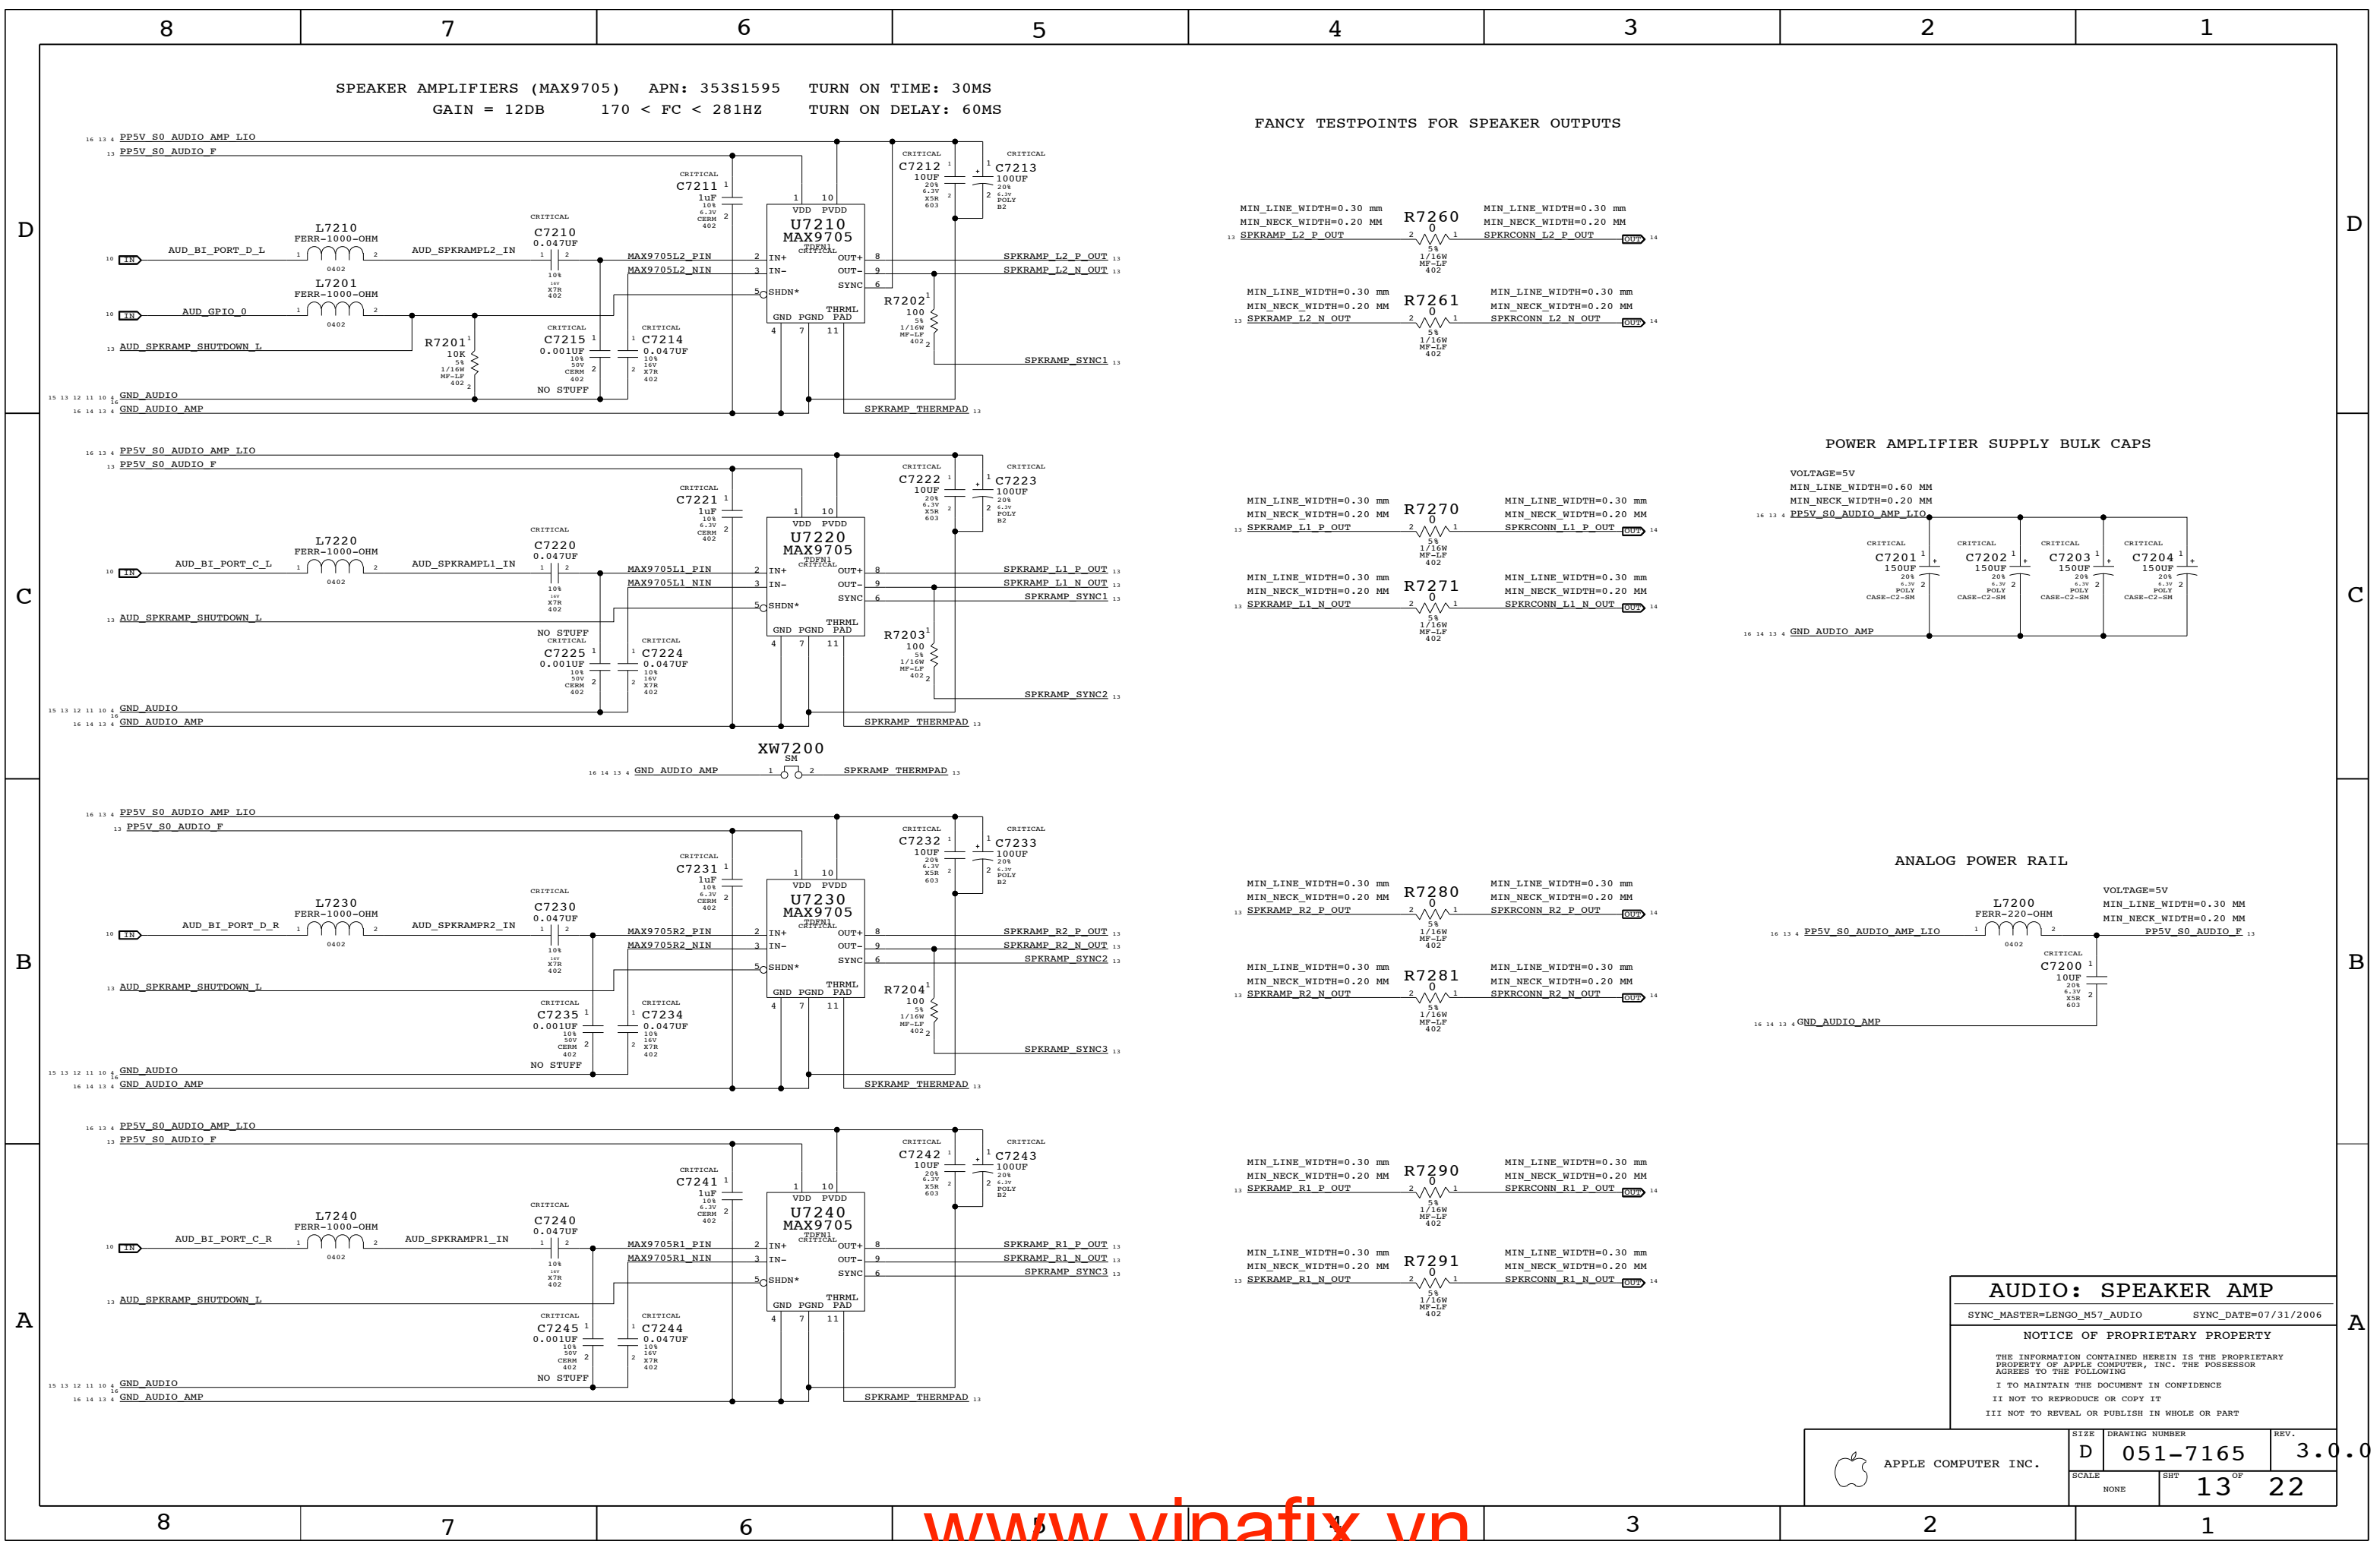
8 7 6 5 4 3 2 1

D C B A

SPEAKER AMPLIFIERS (MAX9705) APN: 353S1595 TURN ON TIME: 30MS
GAIN = 12DB 170 < FC < 281HZ TURN ON DELAY: 60MS

16 13 4 PP5V_S0_AUDIO_AMP_LIO
13 PP5V_S0_AUDIO_F
CRITICAL C7211 1 1uF 10% 6.3V CERM 402 2
CRITICAL C7212 10UF 20% 6.3V X5R 603
CRITICAL C7213 100UF 20% 6.3V POLY B2
1 10 VDD PVDD U7210 MAX9705 TDFN1 CRITICAL
L7210 FERR-1000-OHM 0402
10 IN AUD_BI_PORT_D_L AUD_SPKRAMPL2_IN
CRITICAL C7210 0.047UF 10% 16V X7R 402
MAX9705L2_PIN MAX9705L2_NIN
2 IN+ 3 IN- OUT+ 8 OUT- 9 SYNC 6 5 SHDN*
SPKRAMP_L2_P_OUT 13 SPKRAMP_L2_N_OUT 13
L7201 FERR-1000-OHM 0402
10 IN AUD_GPIO_0
R7202 100 5% 1/16W MF-LF 402
THRML PAD GND PGND 4 7 11
13 AUD_SPKRAMP_SHUTDOWN_L
R7201 10K 5% 1/16W MF-LF 402
CRITICAL C7215 0.001UF 10% 50V CERM 402
CRITICAL C7214 0.047UF 10% 16V X7R 402
NO STUFF
SPKRAMP_SYNC1 13
15 13 12 11 10 4 16 GND_AUDIO
16 14 13 4 GND_AUDIO_AMP
SPKRAMP_THERMPAD 13

16 13 4 PP5V_S0_AUDIO_AMP_LIO
13 PP5V_S0_AUDIO_F
CRITICAL C7221 1uF 10% 6.3V CERM 402
CRITICAL C7222 10UF 20% 6.3V X5R 603
CRITICAL C7223 100UF 20% 6.3V POLY B2
U7220 MAX9705 TDFN1 CRITICAL
L7220 FERR-1000-OHM 0402
10 IN AUD_BI_PORT_C_L AUD_SPKRAMPL1_IN
CRITICAL C7220 0.047UF 10% 16V X7R 402
MAX9705L1_PIN MAX9705L1_NIN
SPKRAMP_L1_P_OUT 13 SPKRAMP_L1_N_OUT 13 SPKRAMP_SYNC1 13
13 AUD_SPKRAMP_SHUTDOWN_L
NO STUFF CRITICAL C7225 0.001UF 10% 50V CERM 402
CRITICAL C7224 0.047UF 10% 16V X7R 402
R7203 100 5% 1/16W MF-LF 402
SPKRAMP_SYNC2 13
GND_AUDIO GND_AUDIO_AMP SPKRAMP_THERMPAD 13

XW7200 SM
16 14 13 4 GND_AUDIO_AMP 1 2 SPKRAMP_THERMPAD 13

16 13 4 PP5V_S0_AUDIO_AMP_LIO
13 PP5V_S0_AUDIO_F
CRITICAL C7231 1uF 10% 6.3V CERM 402
CRITICAL C7232 10UF 20% 6.3V X5R 603
CRITICAL C7233 100UF 20% 6.3V POLY B2
U7230 MAX9705 TDFN1 CRITICAL
L7230 FERR-1000-OHM 0402
10 IN AUD_BI_PORT_D_R AUD_SPKRAMPR2_IN
CRITICAL C7230 0.047UF 10% 16V X7R 402
MAX9705R2_PIN MAX9705R2_NIN
SPKRAMP_R2_P_OUT 13 SPKRAMP_R2_N_OUT 13 SPKRAMP_SYNC2 13
13 AUD_SPKRAMP_SHUTDOWN_L
CRITICAL C7235 0.001UF 10% 50V CERM 402
CRITICAL C7234 0.047UF 10% 16V X7R 402
NO STUFF
R7204 100 5% 1/16W MF-LF 402
SPKRAMP_SYNC3 13
GND_AUDIO GND_AUDIO_AMP SPKRAMP_THERMPAD 13

16 13 4 PP5V_S0_AUDIO_AMP_LIO
13 PP5V_S0_AUDIO_F
CRITICAL C7241 1uF 10% 6.3V CERM 402
CRITICAL C7242 10UF 20% 6.3V X5R 603
CRITICAL C7243 100UF 20% 6.3V POLY B2
U7240 MAX9705 TDFN1 CRITICAL
L7240 FERR-1000-OHM 0402
10 IN AUD_BI_PORT_C_R AUD_SPKRAMPR1_IN
CRITICAL C7240 0.047UF 10% 16V X7R 402
MAX9705R1_PIN MAX9705R1_NIN
SPKRAMP_R1_P_OUT 13 SPKRAMP_R1_N_OUT 13 SPKRAMP_SYNC3 13
13 AUD_SPKRAMP_SHUTDOWN_L
CRITICAL C7245 0.001UF 10% 50V CERM 402
CRITICAL C7244 0.047UF 10% 16V X7R 402
NO STUFF
GND_AUDIO GND_AUDIO_AMP SPKRAMP_THERMPAD 13

FANCY TESTPOINTS FOR SPEAKER OUTPUTS

MIN_LINE_WIDTH=0.30 mm MIN_NECK_WIDTH=0.20 MM
R7260 0 5% 1/16W MF-LF 402
13 SPKRAMP_L2_P_OUT SPKRCONN_L2_P_OUT OUT 14
R7261 0
13 SPKRAMP_L2_N_OUT SPKRCONN_L2_N_OUT OUT 14
R7270 0
13 SPKRAMP_L1_P_OUT SPKRCONN_L1_P_OUT OUT 14
R7271 0
13 SPKRAMP_L1_N_OUT SPKRCONN_L1_N_OUT OUT 14
R7280 0
13 SPKRAMP_R2_P_OUT SPKRCONN_R2_P_OUT OUT 14
R7281 0
13 SPKRAMP_R2_N_OUT SPKRCONN_R2_N_OUT OUT 14
R7290 0
13 SPKRAMP_R1_P_OUT SPKRCONN_R1_P_OUT OUT 14
R7291 0
13 SPKRAMP_R1_N_OUT SPKRCONN_R1_N_OUT OUT 14

POWER AMPLIFIER SUPPLY BULK CAPS
VOLTAGE=5V
MIN_LINE_WIDTH=0.60 MM
MIN_NECK_WIDTH=0.20 MM
16 13 4 PP5V_S0_AUDIO_AMP_LIO
CRITICAL C7201 150UF 20% 6.3V POLY CASE-C2-SM
CRITICAL C7202 150UF 20% 6.3V POLY CASE-C2-SM
CRITICAL C7203 150UF 20% 6.3V POLY CASE-C2-SM
CRITICAL C7204 150UF 20% 6.3V POLY CASE-C2-SM
16 14 13 4 GND_AUDIO_AMP

ANALOG POWER RAIL
VOLTAGE=5V
MIN_LINE_WIDTH=0.30 MM
MIN_NECK_WIDTH=0.20 MM
L7200 FERR-220-OHM 0402
16 13 4 PP5V_S0_AUDIO_AMP_LIO PP5V_S0_AUDIO_F 13
CRITICAL C7200 10UF 20% 6.3V X5R 603
16 14 13 4 GND_AUDIO_AMP

AUDIO: SPEAKER AMP
SYNC_MASTER=LENGO_M57_AUDIO SYNC_DATE=07/31/2006
NOTICE OF PROPRIETARY PROPERTY
THE INFORMATION CONTAINED HEREIN IS THE PROPRIETARY PROPERTY OF APPLE COMPUTER, INC. THE POSSESSOR AGREES TO THE FOLLOWING
I TO MAINTAIN THE DOCUMENT IN CONFIDENCE
II NOT TO REPRODUCE OR COPY IT
III NOT TO REVEAL OR PUBLISH IN WHOLE OR PART
APPLE COMPUTER INC.
SIZE D DRAWING NUMBER 051-7165 REV. 3.0.0
SCALE NONE SHT 13 OF 22

www.vinafix.vn